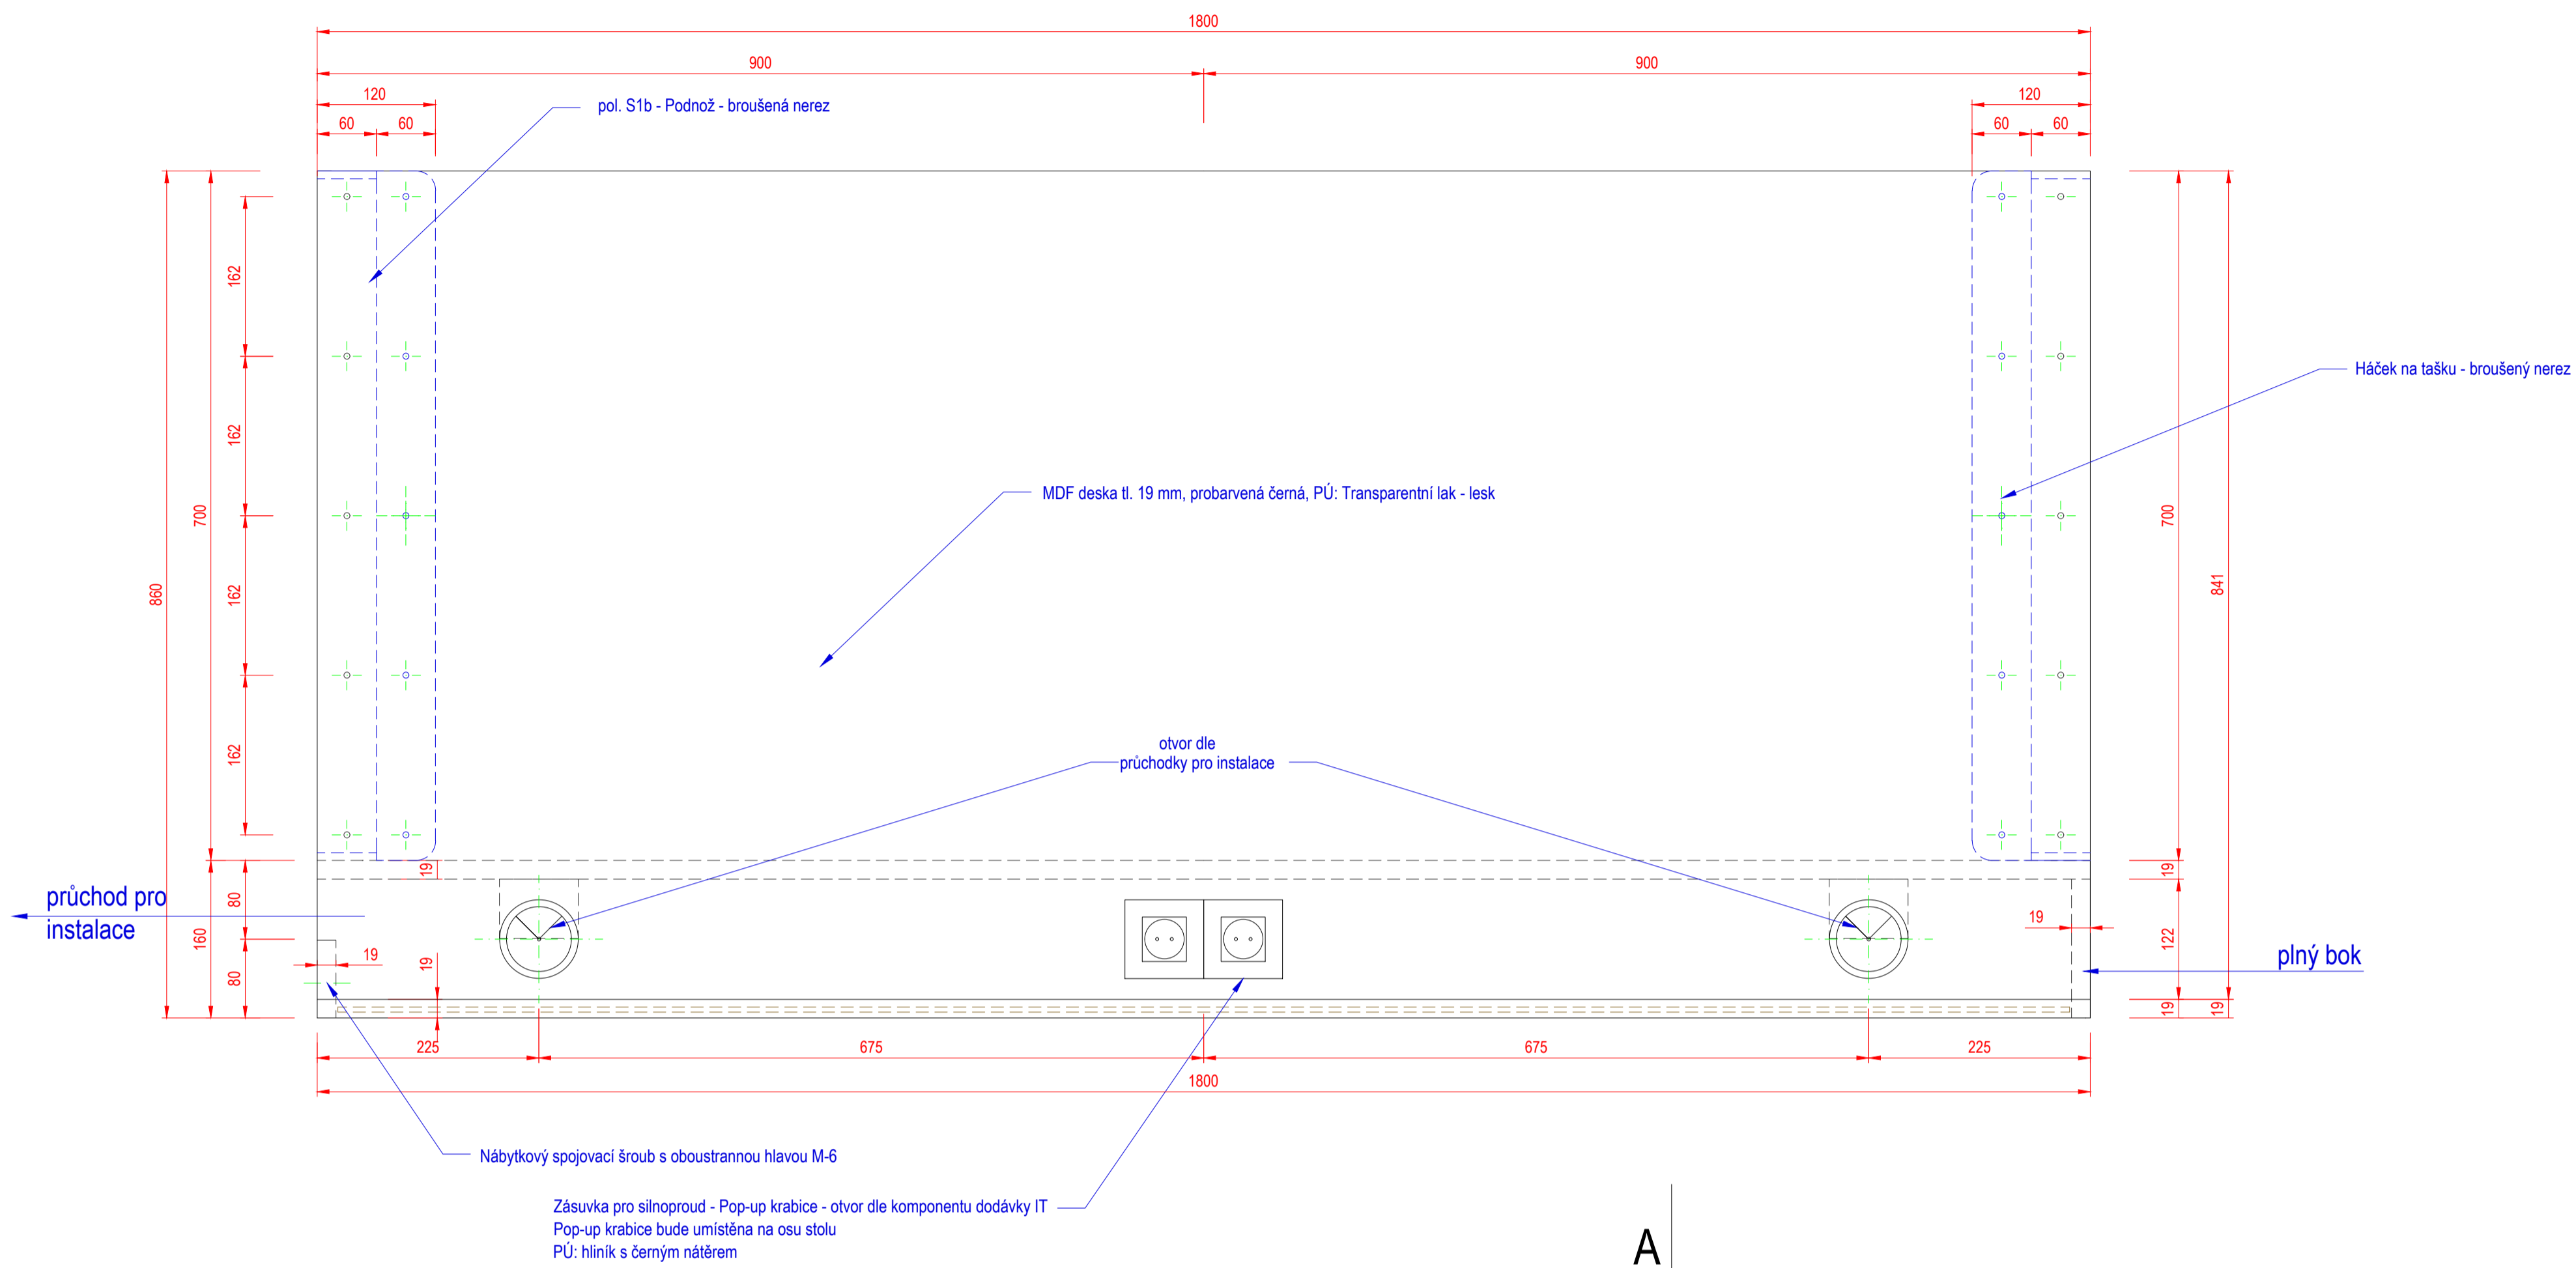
1800

900

900

120

60 60

pol. S1b - Podnož - broušená nerez

120

60 60

162

162

162

162

700

860

Háček na tašku - broušený nerez

MDF deska tl. 19 mm, probarvená černá, PÚ: Transparentní lak - lesk

700

841

otvor dle průchodky pro instalace

19

průchod pro instalace

80

160

80

19

19

19

19

122

plný bok

19

19

225

675

675

225

1800

Nábytkový spojovací šroub s oboustrannou hlavou M-6

Zásuvka pro silnoproud - Pop-up krabice - otvor dle komponentu dodávky IT
Pop-up krabice bude umístěna na osu stolu
PÚ: hliník s černým nátěrem

A